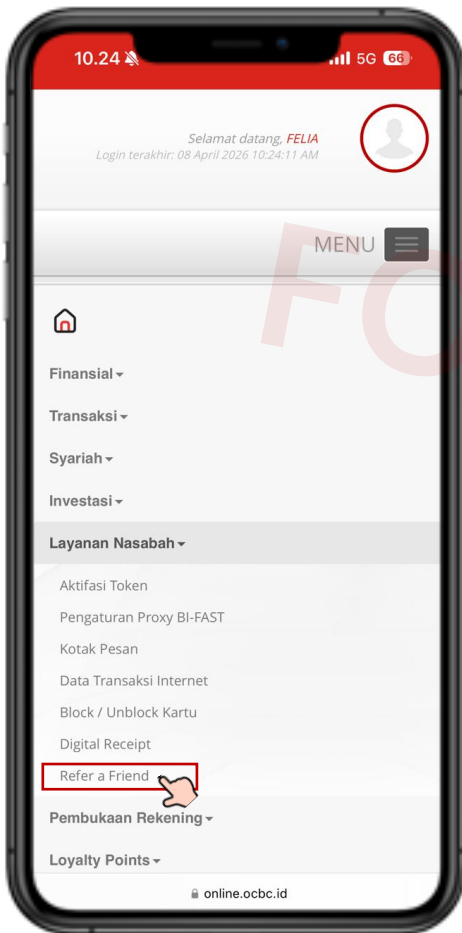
10.24 5G 66

Selamat datang, FELIA
Login terakhir: 08 April 2026 10:24:11 AM

MENU

Finansial
Transaksi
Syariah
Investasi
Layanan Nasabah
Aktifasi Token
Pengaturan Proxy BI-FAST
Kotak Pesan
Data Transaksi Internet
Block / Unblock Kartu
Digital Receipt
Refer a Friend
Pembukaan Rekening
Loyalty Points

online.ocbc.id